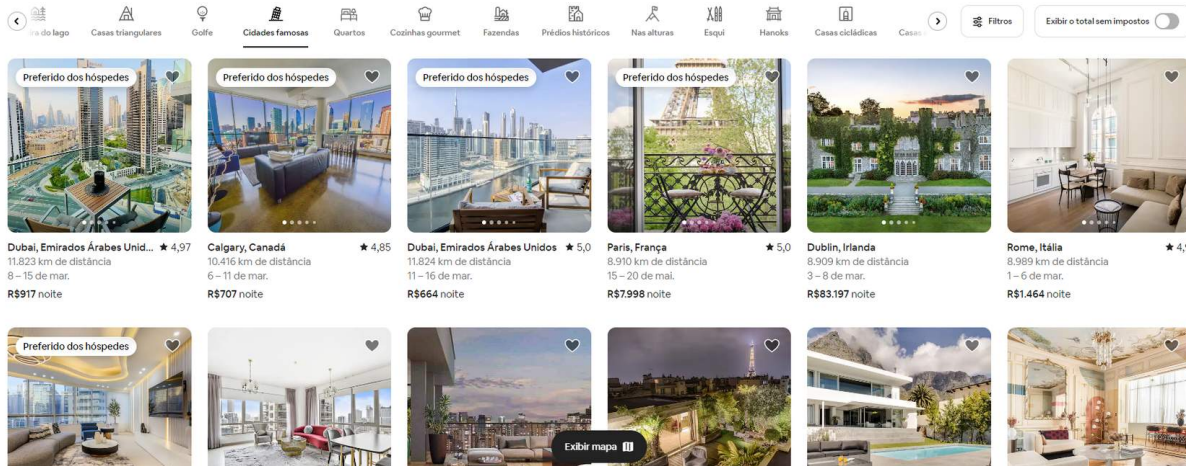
ra do lago Casas triangulares Golfe Cidades famosas Quartos Cozinhas gourmet Fazendas Prédios históricos Nas alturas Esqui Hanoks Casas cicládicas Casa

Filtros

Exibir o total sem impostos

Preferido dos hóspedes

Dubai, Emirados Árabes Unid... ★ 4,97
11.823 km de distância
8 – 15 de mar.
R$917 noite

Preferido dos hóspedes

Calgary, Canadá ★ 4,85
10.416 km de distância
6 – 11 de mar.
R$707 noite

Preferido dos hóspedes

Dubai, Emirados Árabes Unidos ★ 5,0
11.824 km de distância
11 – 16 de mar.
R$664 noite

Preferido dos hóspedes

Paris, França ★ 5,0
8.910 km de distância
15 – 20 de mai.
R$7.998 noite

Dublin, Irlanda
8.909 km de distância
3 – 8 de mar.
R$83.197 noite

Rome, Itália ★ 4,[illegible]
8.989 km de distância
1 – 6 de mar.
R$1.464 noite

Preferido dos hóspedes

Exibir mapa